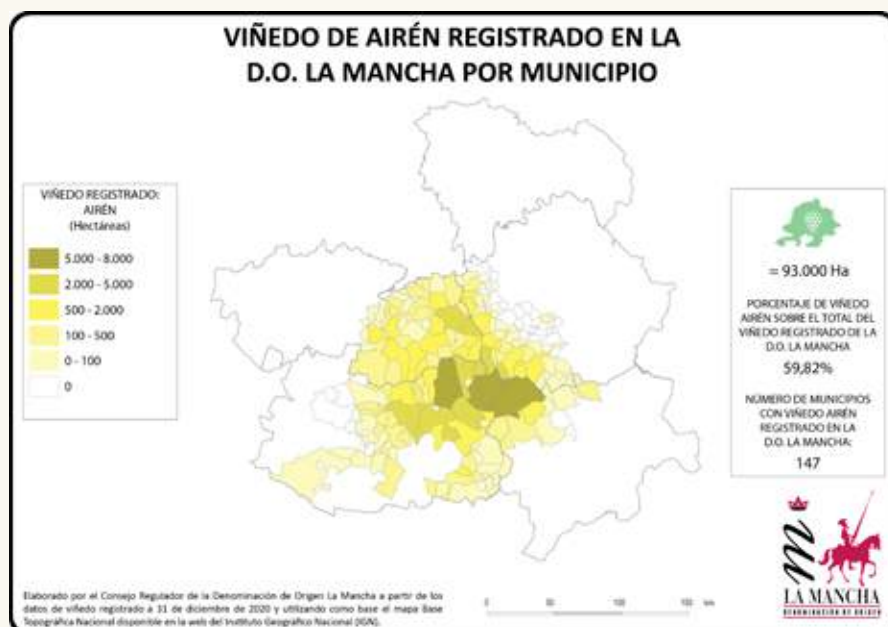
VIÑEDO DE AIRÉN REGISTRADO EN LA D.O. LA MANCHA POR MUNICIPIO

VIÑEDO REGISTRADO: AIRÉN (Hectáreas)

5.000 - 8.000
2.000 - 5.000
500 - 2.000
100 - 500
0 - 100
0

= 93.000 Ha

PORCENTAJE DE VIÑEDO AIRÉN SOBRE EL TOTAL DEL VIÑEDO REGISTRADO DE LA D.O. LA MANCHA

59,82%

NÚMERO DE MUNICIPIOS CON VIÑEDO AIRÉN REGISTRADO EN LA D.O. LA MANCHA:

147

Elaborado por el Consejo Regulador de la Denominación de Origen La Mancha a partir de los datos de viñedo registrado a 31 de diciembre de 2020 y utilizando como base el mapa Base Topográfica Nacional disponible en la web del Instituto Geográfico Nacional (IGN).

0 50 100 150 km

LA MANCHA
DENOMINACIÓN DE ORIGEN